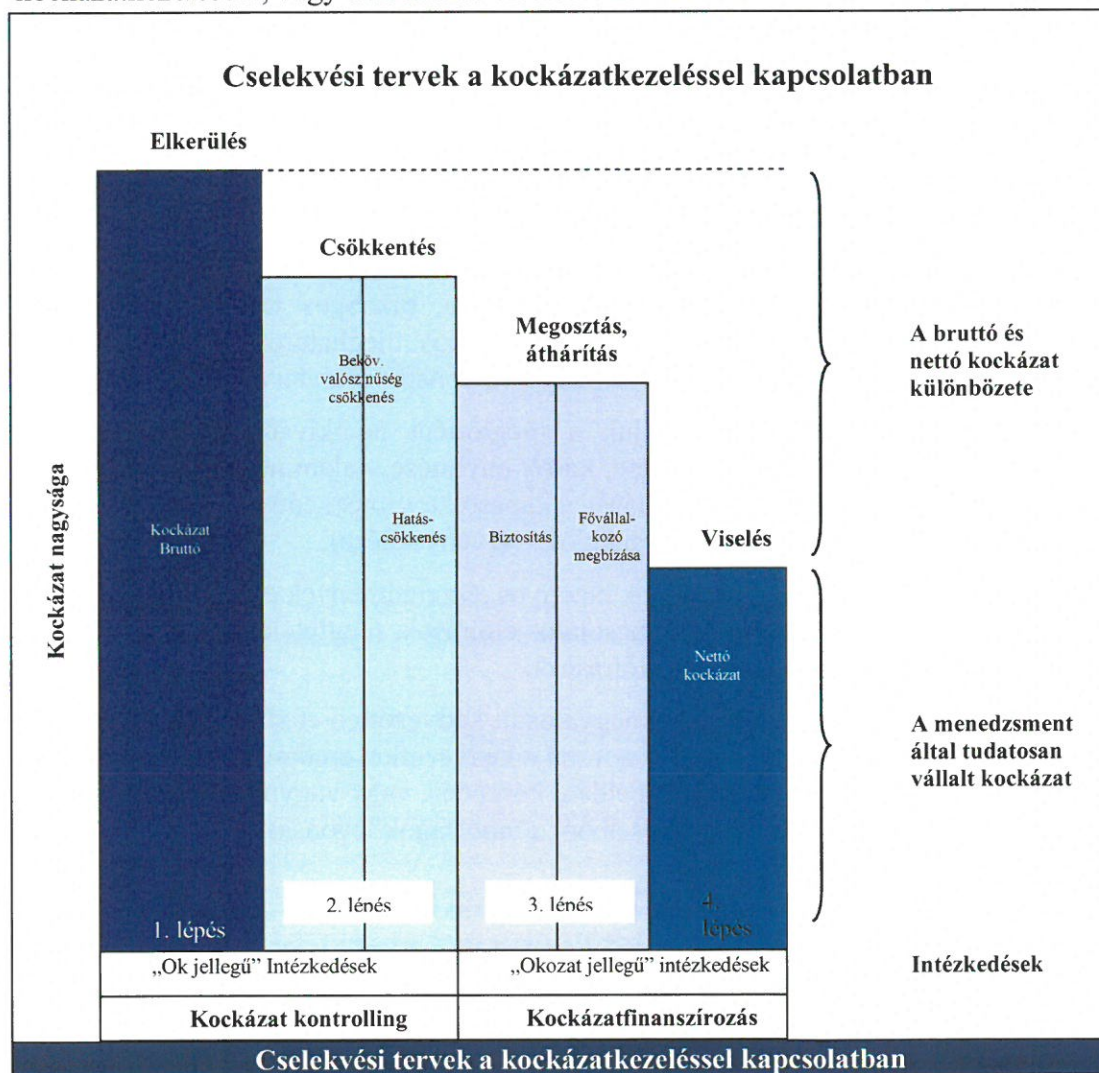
Cselekvési tervek a kockázatkezeléssel kapcsolatban

Elkerülés

Csökkentés

Megosztás, áthárítás

A bruttó és nettó kockázat különbözete

Kockázat nagysága

Kockázat Bruttó

Beköv. valószínűség csökkenés

Hatás-csökkenés

Biztosítás

Fővállalkozó megbízása

Viselés

Nettó kockázat

A menedzsment által tudatosan vállalt kockázat

1. lépés

2. lépés

3. lépés

4. lépés

„Ok jellegű" Intézkedések

„Okozat jellegű" intézkedések

Intézkedések

Kockázat kontrolling

Kockázatfinanszírozás

Cselekvési tervek a kockázatkezeléssel kapcsolatban